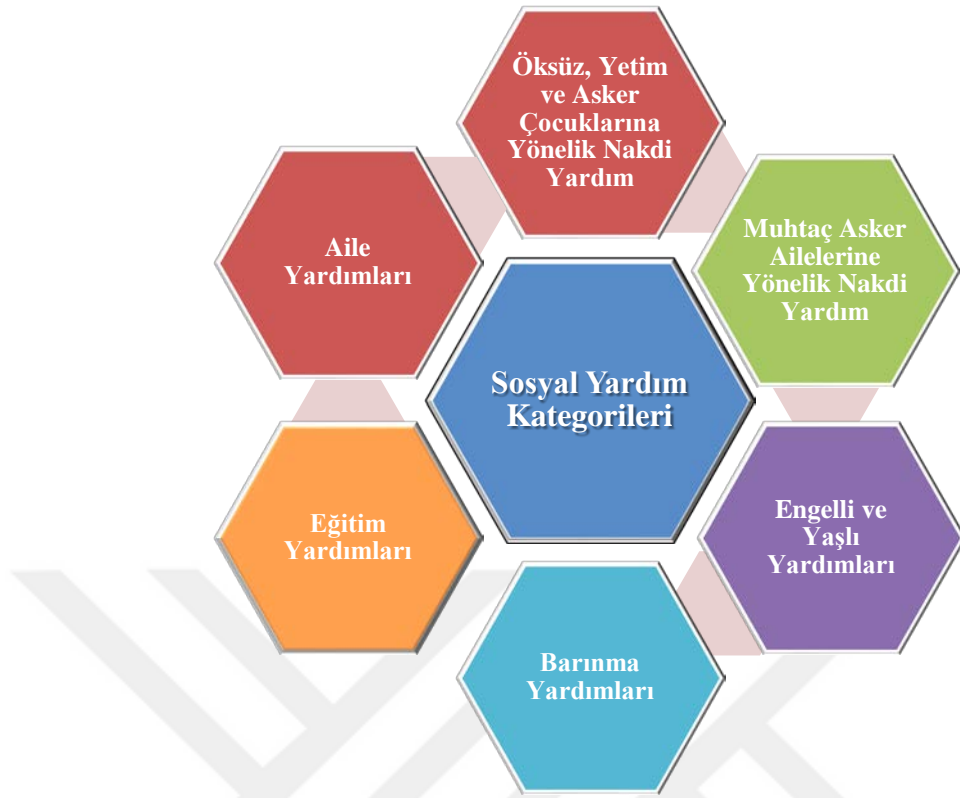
Öksüz, Yetim ve Asker Çocuklarına Yönelik Nakdi Yardım

Aile Yardımları

Muhtaç Asker Ailelerine Yönelik Nakdi Yardım

Sosyal Yardım Kategorileri

Eğitim Yardımları

Engelli ve Yaşlı Yardımları

Barınma Yardımları